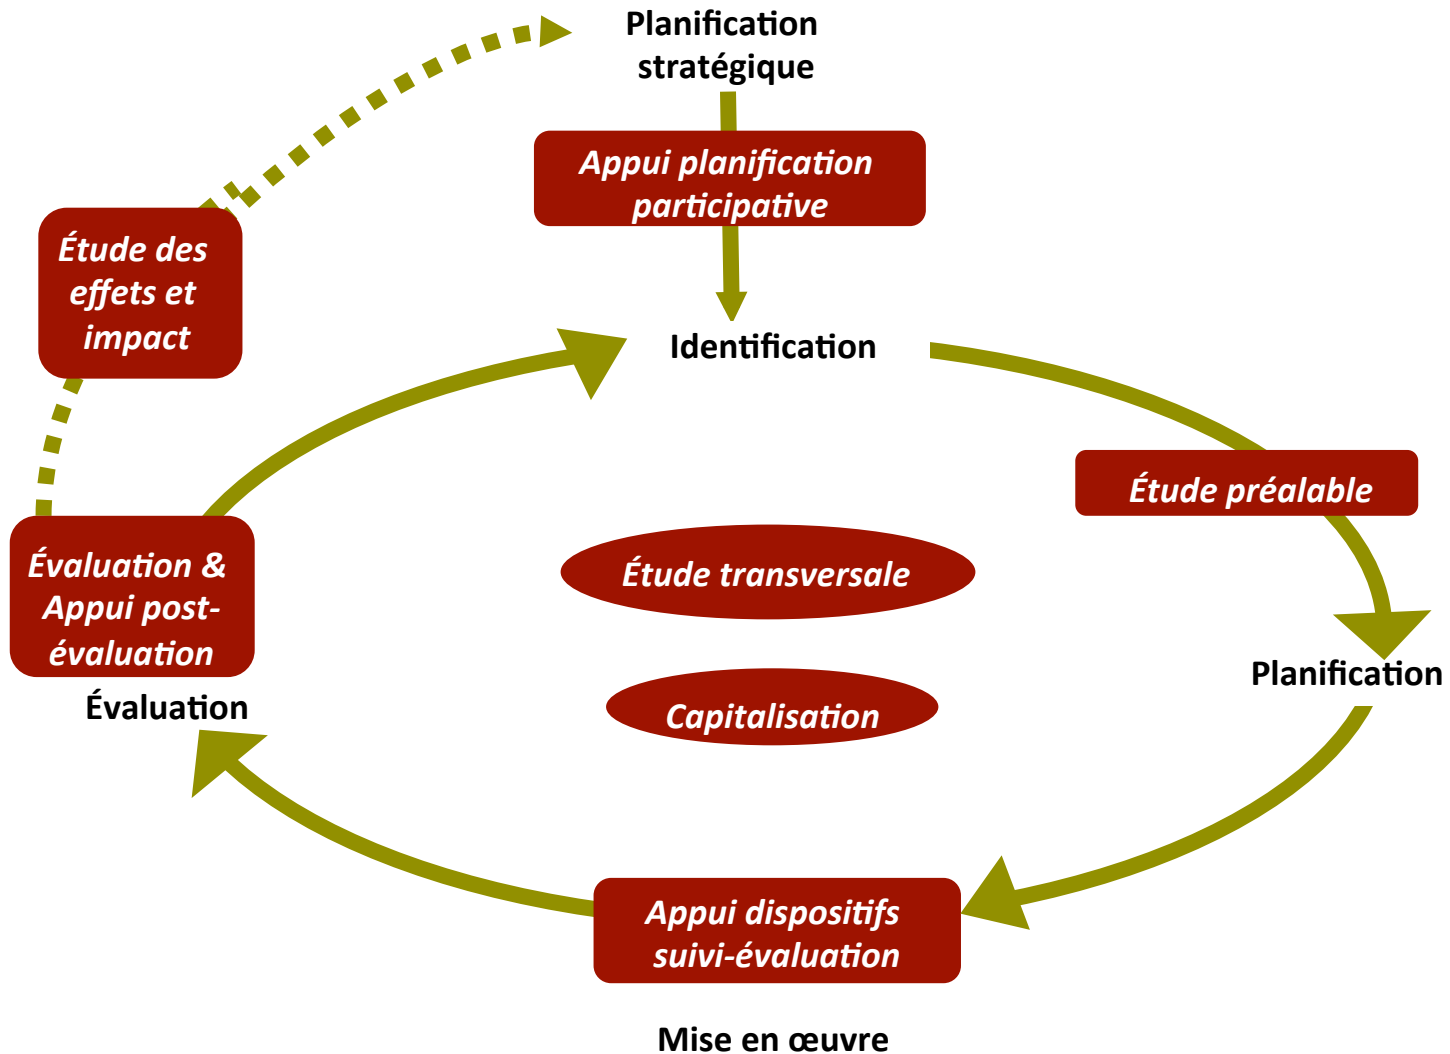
Planification stratégique

Appui planification participative

Étude des effets et impact

Identification

Étude préalable

Évaluation & Appui post-évaluation

Étude transversale

Planification

Capitalisation

Évaluation

Appui dispositifs suivi-évaluation

Mise en œuvre